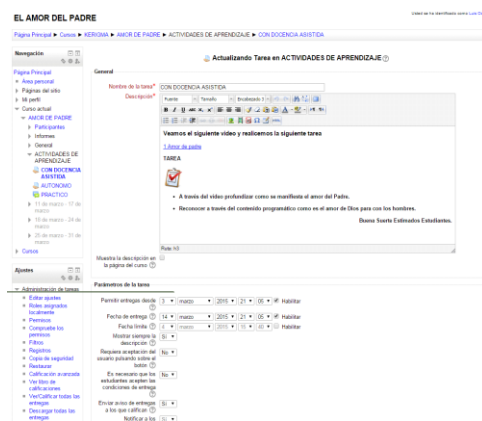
EL AMOR DEL PADRE

Usted se ha identificado como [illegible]

Página Principal ▶ Cursos ▶ KERIGMA ▶ AMOR DE PADRE ▶ ACTIVIDADES DE APRENDIZAJE ▶ CON DOCENCIA ASISTIDA

Navegación

Página Principal
Área personal
Páginas del sitio
Mi perfil
Curso actual
AMOR DE PADRE
Participantes
Informes
General
ACTIVIDADES DE APRENDIZAJE
CON DOCENCIA ASISTIDA
AUTONOMO
PRACTICO
11 de marzo - 17 de marzo
18 de marzo - 24 de marzo
25 de marzo - 31 de marzo
Cursos

Ajustes

Administración de tareas
Editar ajustes
Roles asignados localmente
Permisos
Comprobar los permisos
Filtros
Registros
Copia de seguridad
Restaurar
Calificación avanzada
Ver libro de calificaciones
Ver/Calificar todas las entregas
Descargar todas las entregas

Actualizando Tarea en ACTIVIDADES DE APRENDIZAJE

General

Nombre de la tarea* CON DOCENCIA ASISTIDA

Descripción* Fuente Tamaño Encabezado 3

Veamos el siguiente video y realicemos la siguiente tarea

1 Amor de padre

TAREA

A través del video profundizar como se manifiesta el amor del Padre.

Reconocer a través del contenido programático como es el amor de Dios para con los hombres.

Buena Suerte Estimados Estudiantes.

Ruta: h3

Muestra la descripción en la página del curso

Parámetros de la tarea

Permitir entregas desde 3 marzo 2015 21 05 Habilitar

Fecha de entrega 14 marzo 2015 21 05 Habilitar

Fecha límite 3 marzo 2015 10 40 Habilitar

Mostrar siempre la descripción Sí

Requiere aceptación del usuario pulsando sobre el botón No

Es necesario que los estudiantes acepten las condiciones de entrega No

Enviar avisos de entrega a los que califican Sí

Notificar a los Sí